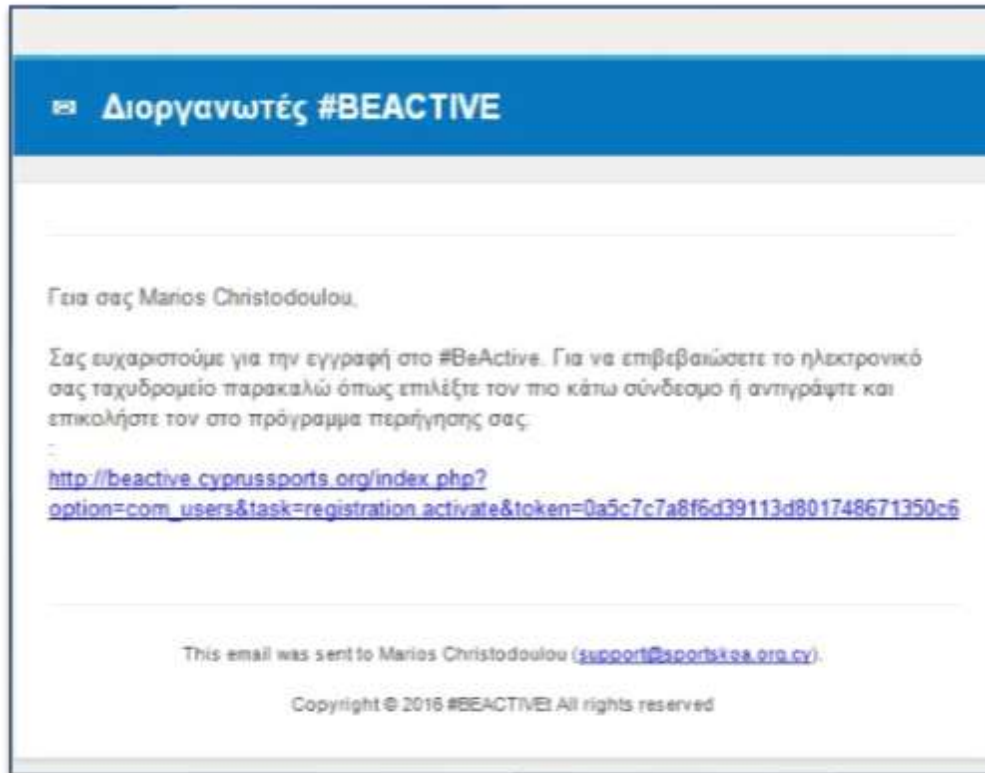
Διοργανωτές #BEACTIVE

Γεια σας Marios Christodoulou,

Σας ευχαριστούμε για την εγγραφή στο #BeActive. Για να επιβεβαιώσετε το ηλεκτρονικό σας ταχυδρομείο παρακαλώ όπως επιλέξτε τον πιο κάτω σύνδεσμο ή αντιγράψτε και επικολλήστε τον στο πρόγραμμα περιήγησης σας.

http://beactive.cyprussports.org/index.php?option=com_users&task=registration.activate&token=0a5c7c7a8f6d39113d801748671350c6

This email was sent to Marios Christodoulou (support@sportskoa.org.cy).

Copyright © 2016 #BEACTIVE! All rights reserved